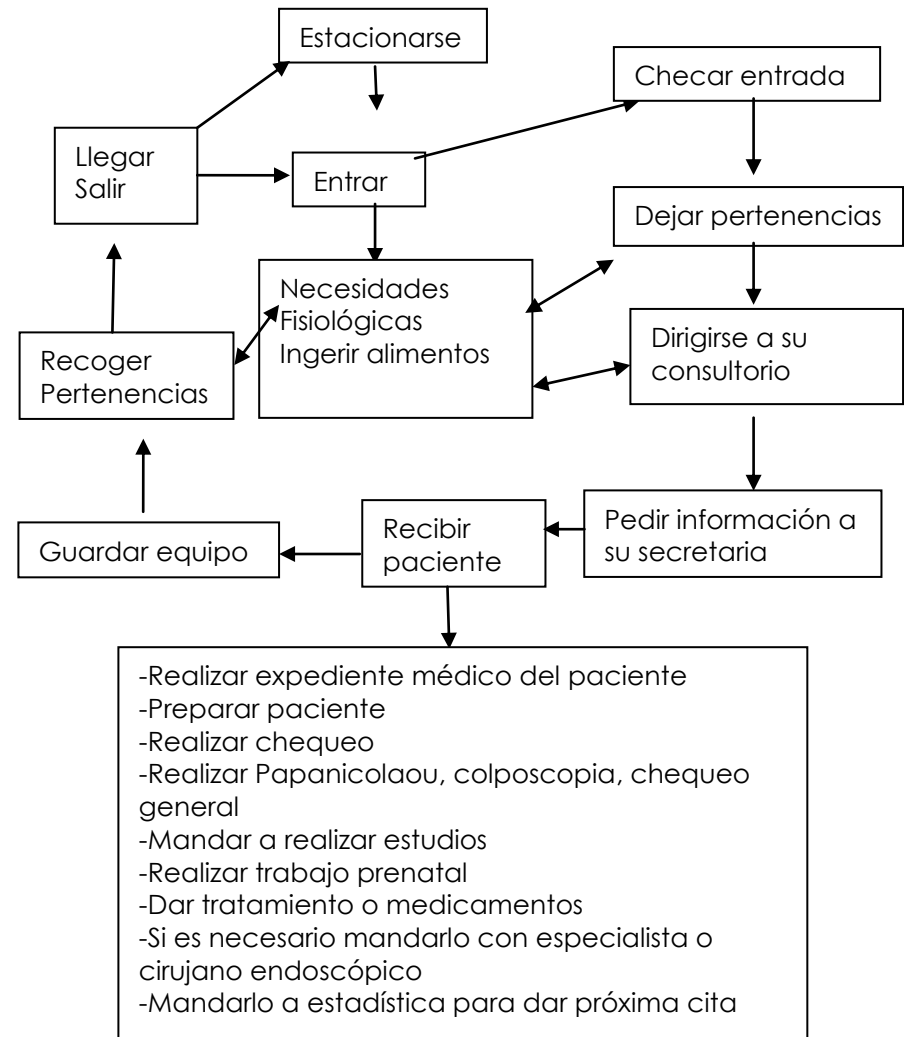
Estacionarse

Checar entrada

Llegar
Salir

Entrar

Dejar pertenencias

Necesidades
Fisiológicas
Ingerir alimentos

Recoger
Pertenencias

Dirigirse a su consultorio

Guardar equipo

Recibir paciente

Pedir información a su secretaria

-Realizar expediente médico del paciente
-Preparar paciente
-Realizar chequeo
-Realizar Papanicolaou, colposcopia, chequeo general
-Mandar a realizar estudios
-Realizar trabajo prenatal
-Dar tratamiento o medicamentos
-Si es necesario mandarlo con especialista o cirujano endoscópico
-Mandarlo a estadística para dar próxima cita